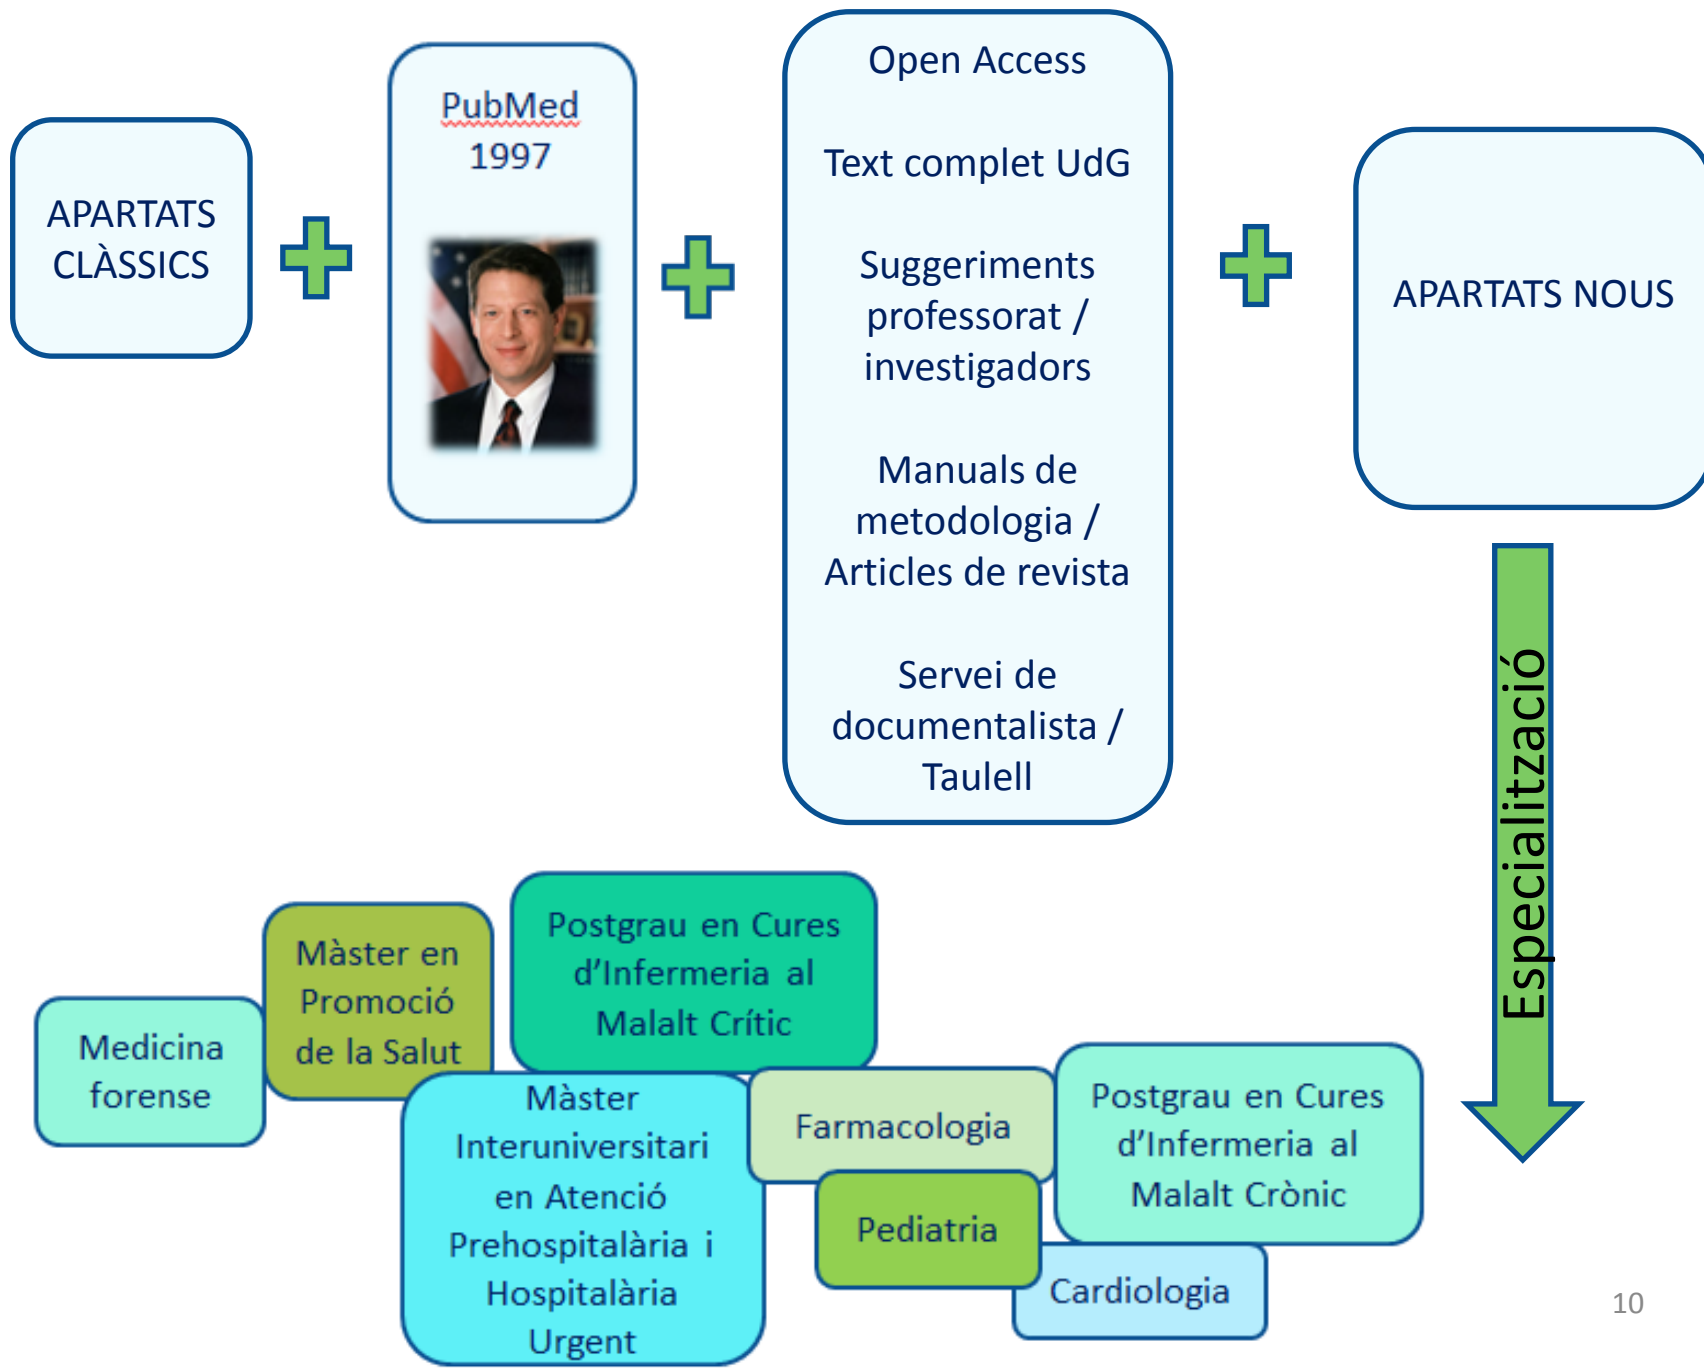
APARTATS CLÀSSICS

PubMed 1997

Open Access

Text complet UdG

Suggeriments professorat / investigadors

Manuals de metodologia / Articles de revista

Servei de documentalista / Taulell

APARTATS NOUS

Especialització

Medicina forense

Màster en Promoció de la Salut

Postgrau en Cures d'Infermeria al Malalt Crític

Màster Interuniversitari en Atenció Prehospitalària i Hospitalària Urgent

Farmacologia

Pediatria

Postgrau en Cures d'Infermeria al Malalt Crònic

Cardiologia

10